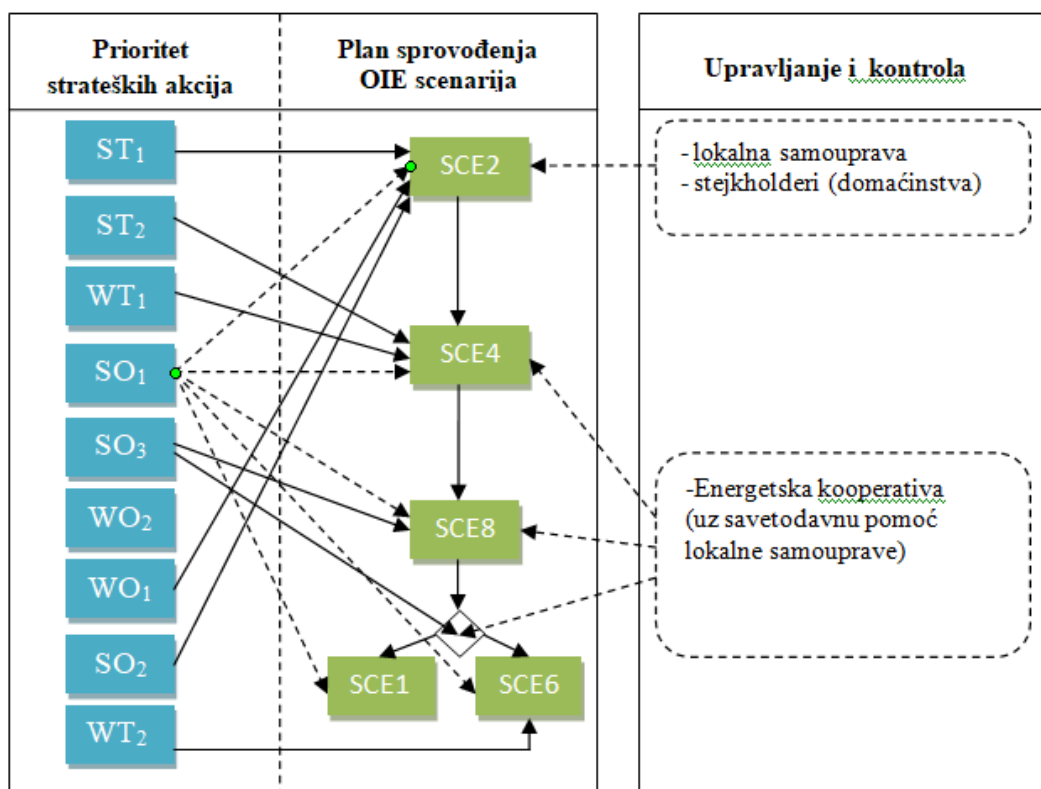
Prioritet strateških akcija

Plan sprovođenja OIE scenarija

Upravljanje i kontrola

$ST_1$

$ST_2$

$WT_1$

$SO_1$

$SO_3$

$WO_2$

$WO_1$

$SO_2$

$WT_2$

SCE2

SCE4

SCE8

SCE1

SCE6

- lokalna samouprava
- stejkholderi (domaćinstva)

-Energetska kooperativa (uz savetodavnu pomoć lokalne samouprave)